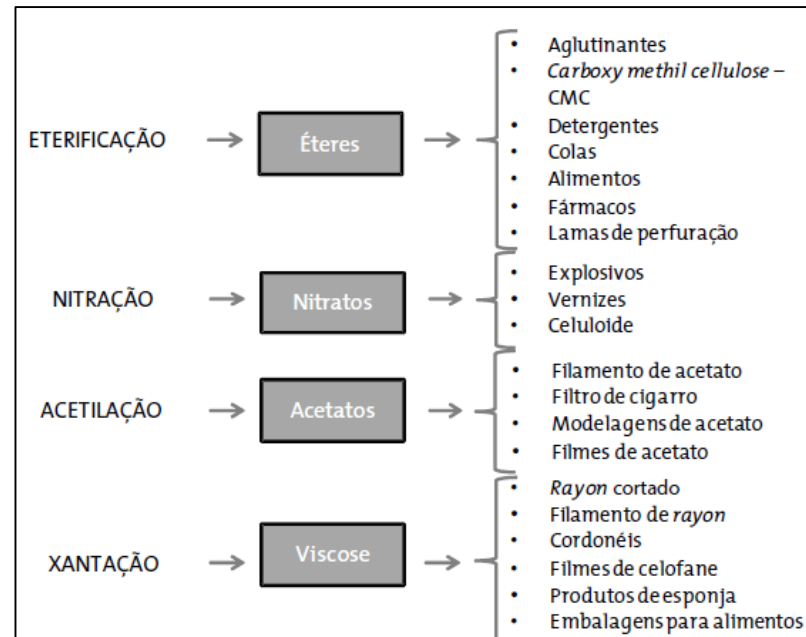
ETERIFICAÇÃO → Éteres →

- Aglutinantes
- *Carboxy methil cellulose* – CMC
- Detergentes
- Colas
- Alimentos
- Fármacos
- Lamas de perfuração

NITRAÇÃO → Nitratos →

- Explosivos
- Vernizes
- Celuloide

ACETILAÇÃO → Acetatos →

- Filamento de acetato
- Filtro de cigarro
- Modelagens de acetato
- Filmes de acetato

XANTAÇÃO → Viscose →

- *Rayon* cortado
- Filamento de *rayon*
- Cordonéis
- Filmes de celofane
- Produtos de esponja
- Embalagens para alimentos